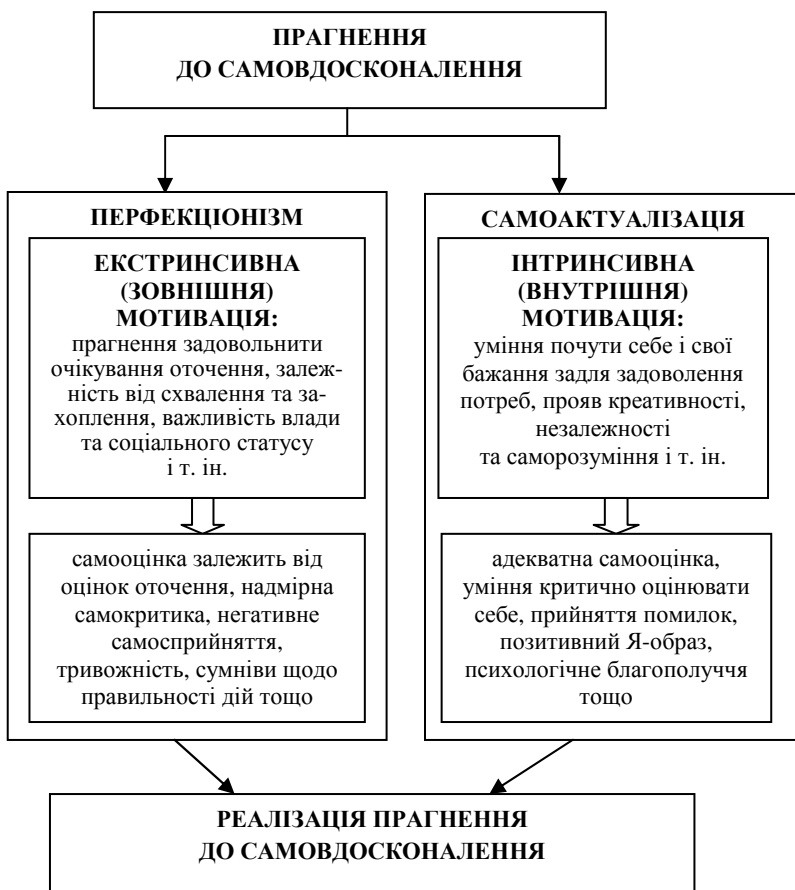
ПРАГНЕННЯ ДО САМОВДОСКОНАЛЕННЯ

ПЕРФЕКЦІОНІЗМ

ЕКСТРИНСИВНА (ЗОВНІШНЯ) МОТИВАЦІЯ: прагнення задовольнити очікування оточення, залежність від схвалення та захоплення, важливість влади та соціального статусу і т. ін.

самооцінка залежить від оцінок оточення, надмірна самокритика, негативне самосприйняття, тривожність, сумніви щодо правильності дій тощо

САМОАКТУАЛІЗАЦІЯ

ІНТРИНСИВНА (ВНУТРІШНЯ) МОТИВАЦІЯ: уміння почути себе і свої бажання задля задоволення потреб, прояв креативності, незалежності та саморозуміння і т. ін.

адекватна самооцінка, уміння критично оцінювати себе, прийняття помилок, позитивний Я-образ, психологічне благополуччя тощо

РЕАЛІЗАЦІЯ ПРАГНЕННЯ ДО САМОВДОСКОНАЛЕННЯ